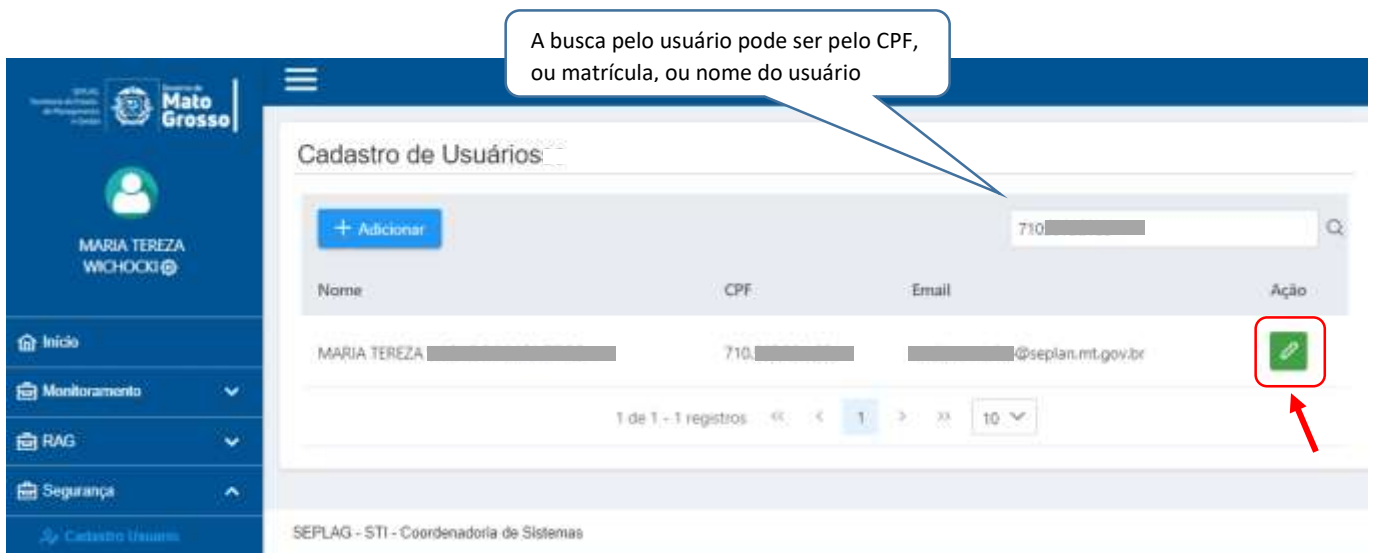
A busca pelo usuário pode ser pelo CPF, ou matrícula, ou nome do usuário

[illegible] Mato Grosso

MARIA TEREZA WICHOCKI

Início

Monitoramento

RAG

Segurança

Cadastro Usuário

Cadastro de Usuários

+ Adicionar

710

| Nome | CPF | Email | Ação |
|---|---|---|---|
| MARIA TEREZA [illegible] | 710.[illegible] | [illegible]@seplan.mt.gov.br | |

1 de 1 - 1 registros « ‹ 1 › » 10

SEPLAG - STI - Coordenadoria de Sistemas